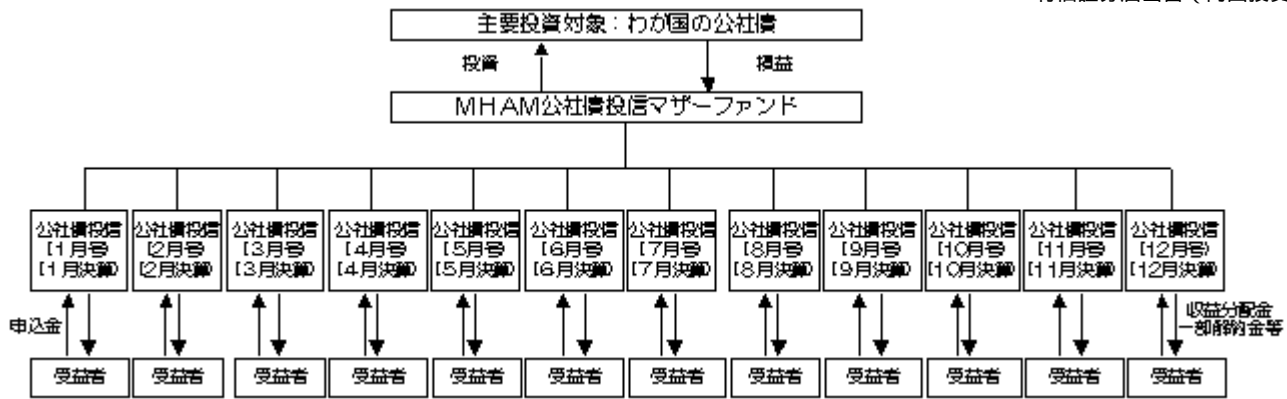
有価証券届出書（内国投資

主要投資対象：わが国の公社債

投資

損益

ＭＨＡＭ公社債投信マザーファンド

公社債投信
[1月号
[1月決算

公社債投信
[2月号
[2月決算

公社債投信
[3月号
[3月決算

公社債投信
[4月号
[4月決算

公社債投信
[5月号
[5月決算

公社債投信
[6月号
[6月決算

公社債投信
[7月号
[7月決算

公社債投信
[8月号
[8月決算

公社債投信
[9月号
[9月決算

公社債投信
[10月号
[10月決算

公社債投信
[11月号
[11月決算

公社債投信
[12月号)
[12月決算

申込金

収益分配金
一部解約金等

受益者

受益者

受益者

受益者

受益者

受益者

受益者

受益者

受益者

受益者

受益者

受益者